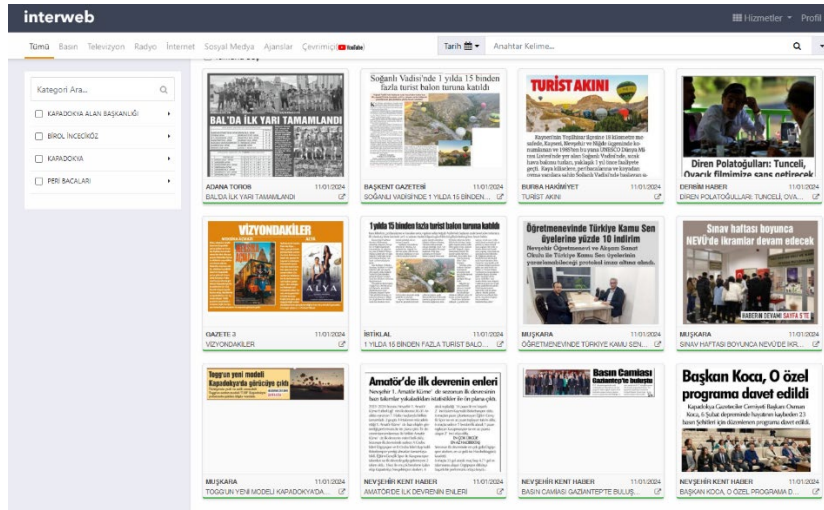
interweb

Hizmetler Profil

Tümü Basın Televizyon Radyo İnternet Sosyal Medya Ajanslar Çevrimiçi YouTube

Tarih

Anahtar Kelime...

Kategori Ara...

KAPADOKYA ALAN BAŞKANLIĞI

BİROL İNCEKÖZ

KAPADOKYA

PERİ BACALARI

BAL'DA İLK YARI TAMAMLANDI

ADANA TOROS 11/01/2024
BAL'DA İLK YARI TAMAMLANDI

Soğanlı Vadisi'nde 1 yılda 15 binden fazla turist balon turuna katıldı

BAŞKENT GAZETESİ 11/01/2024
SOĞANLI VADİSİ'NDE 1 YILDA 15 BİNDEN...

TURİST AKINI

BURSA HAKİMİYET 11/01/2024
TURİST AKINI

Diren Polatoğulları: Tunceli, Ovacık filmimize şans getirecek

DERGİM HABER 11/01/2024
DİREN POLATOĞULLARI: TUNCELİ, OVA...

VİZYONDAKİLER

GAZETE 3 11/01/2024
VİZYONDAKİLER

1 yılda 15 binden fazla turist balon turuna katıldı

İSTİKLAL 11/01/2024
1 YILDA 15 BİNDEN FAZLA TURİST BALO...

Öğretmenevinde Türkiye Kamu Sen üyelerine yüzde 10 indirim

MUŞKARA 11/01/2024
ÖĞRETMENEVİNDE TÜRKİYE KAMU SEN...

Sınav haftası boyunca NEVÜ'de ikramlar devam edecek

MUŞKARA 11/01/2024
SINAV HAFTASI BOYUNCA NEVÜ'DE İKR...

Togg'un yeni modeli Kapadokya'da görücüye çıktı

MUŞKARA 11/01/2024
TOGG'UN YENİ MODELİ KAPADOKYA'DA...

Amatör'de ilk devrenin enleri

NEVŞEHİR KENT HABER 11/01/2024
AMATÖR'DE İLK DEVRENİN ENLERİ

Basın Camiası Gaziantep'te buluştu

NEVŞEHİR KENT HABER 11/01/2024
BASIN CAMİASI GAZİANTEP'TE BULUŞ...

Başkan Koca, O özel programa davet edildi

NEVŞEHİR KENT HABER 11/01/2024
BAŞKAN KOCA, O ÖZEL PROGRAMA D...